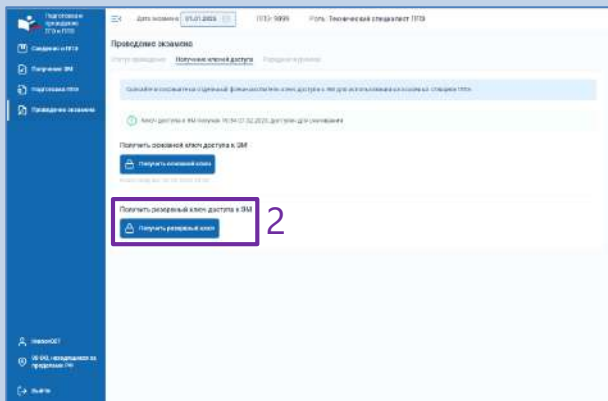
Подготовка и проведение ЕГЭ в ППЭ

Сведения о ППЭ

Получение ЭМ

Подготовка ППЭ

Проведение экзамена

Дата экзамена 01.01.2025

ППЭ: 9999 Роль: Технический специалист ППЭ

Проведение экзамена

Ход проведения Получение ключей доступа Передача журнала

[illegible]

Ключ доступа к ЭМ получен: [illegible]

Получить основной ключ доступа к ЭМ

Получить основной ключ

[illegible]

Получить резервный ключ доступа к ЭМ

Получить резервный ключ

2

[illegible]

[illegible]

Выйти